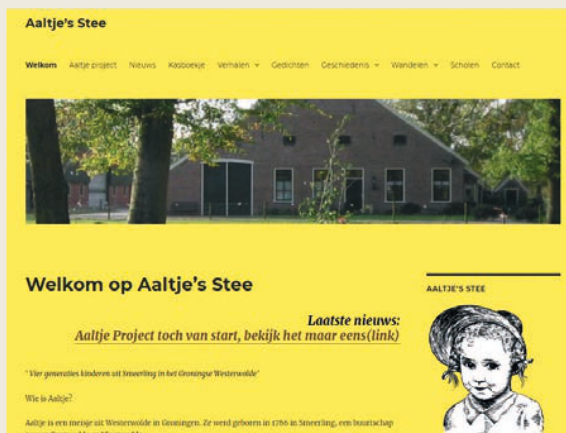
Aaltje's Stee

Welkom Aaltje project Nieuws Kasboekje Verhalen Gedichten Geschiedenis Wandelen Scholen Contact

Welkom op Aaltje's Stee

Laatste nieuws:
Aaltje Project toch van start, bekijk het maar eens(link)

' Vier generaties kinderen uit Smeerling in het Groningse Westerwolde'

Wie is Aaltje?

Aaltje is een meisje uit Westerwolde in Groningen. Ze werd geboren in 1766 in Smeerling, een buurtschap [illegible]

AALTJE'S STEE